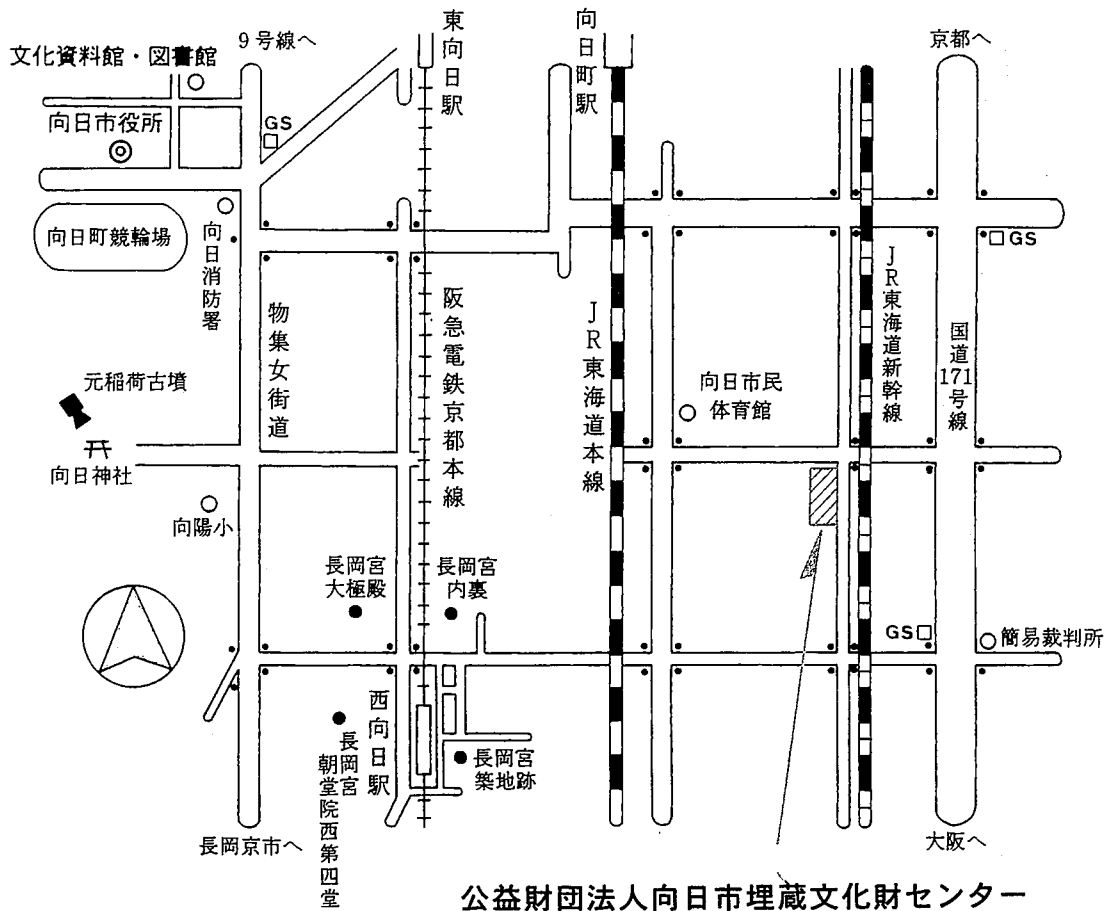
9号線へ
文化資料館・図書館
向日市役所
GS
向日町競輪場
向日消防署
物集女街道
東向日駅
阪急電鉄京都本線
向日町駅
JR東海道本線
向日市民体育館
JR東海道新幹線
京都へ
GS
国道171号線
元稲荷古墳
向日神社
向陽小
長岡宮大極殿
長岡宮内裏
GS
簡易裁判所
西向日駅
長岡宮朝堂院西第四堂
長岡宮築地跡
長岡京市へ
大阪へ
公益財団法人向日市埋蔵文化財センター